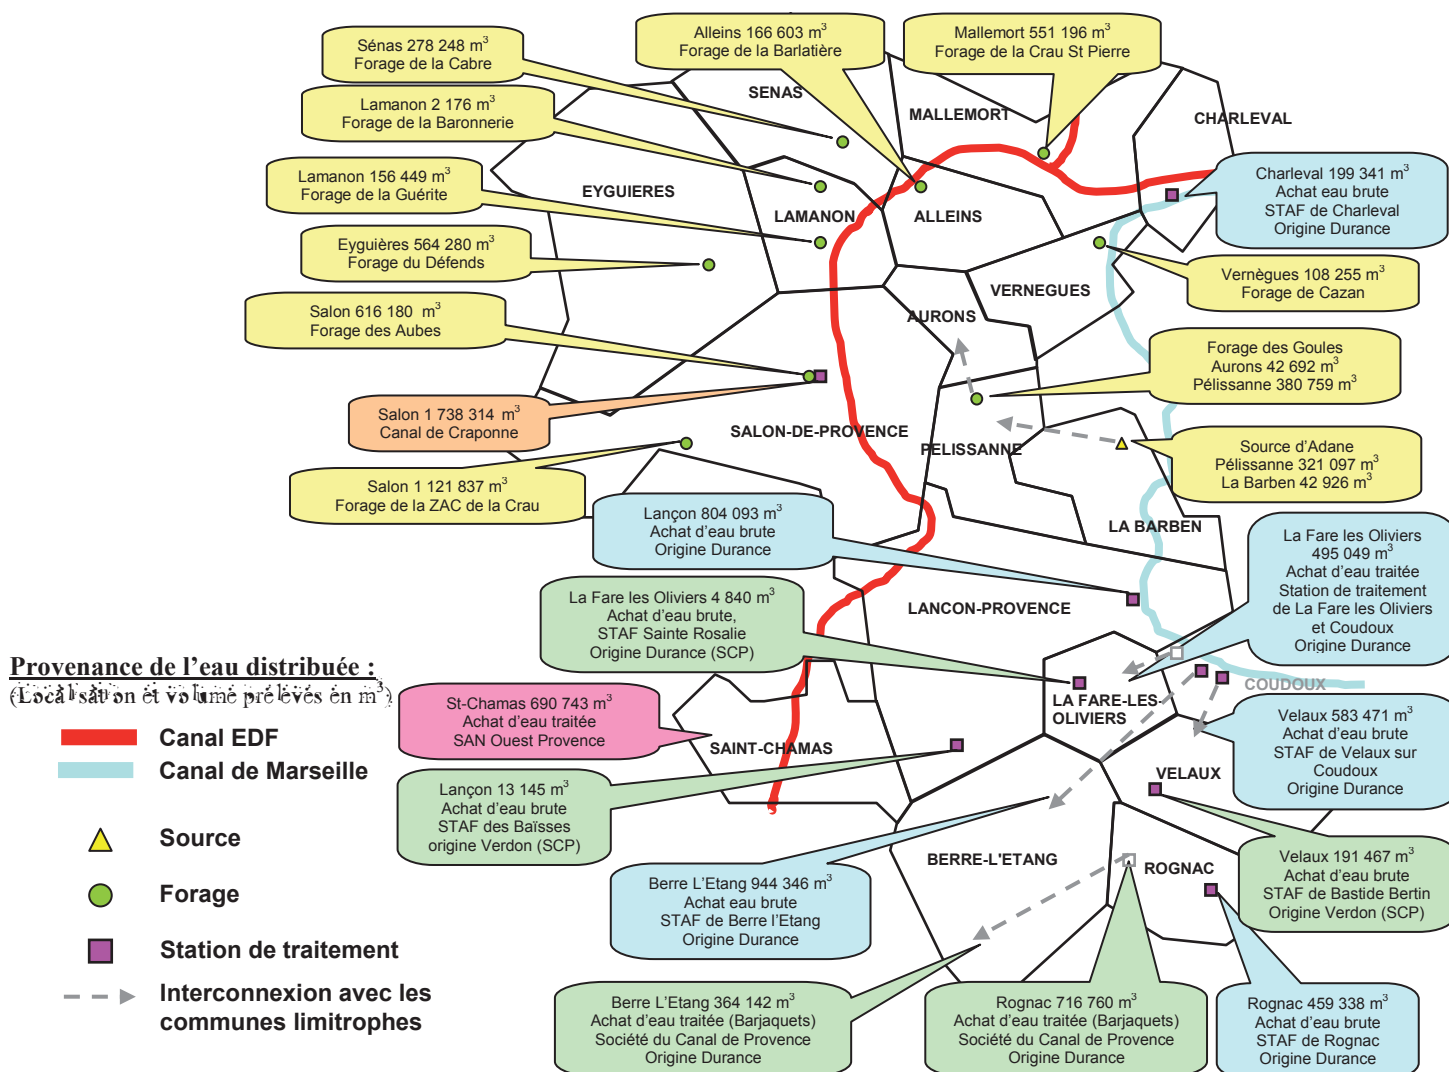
Sénas 278 248 m$^3$
Forage de la Cabre

Alleins 166 603 m$^3$
Forage de la Barlatière

Mallemort 551 196 m$^3$
Forage de la Crau St Pierre

Lamanon 2 176 m$^3$
Forage de la Baronnerie

SENAS

MALLEMORT

CHARLEVAL

Lamanon 156 449 m$^3$
Forage de la Guérite

EYGUIERES

Charleval 199 341 m$^3$
Achat eau brute
STAF de Charleval
Origine Durance

LAMANON

ALLEINS

Eyguières 564 280 m$^3$
Forage du Défends

Vernègues 108 255 m$^3$
Forage de Cazan

VERNEGUES

Salon 616 180 m$^3$
Forage des Aubes

AURONS

Forage des Goules
Aurons 42 692 m$^3$
Pélissanne 380 759 m$^3$

Salon 1 738 314 m$^3$
Canal de Craponne

SALON-DE-PROVENCE

PELISSANNE

Source d'Adane
Pélissanne 321 097 m$^3$
La Barben 42 926 m$^3$

Salon 1 121 837 m$^3$
Forage de la ZAC de la Crau

Lançon 804 093 m$^3$
Achat d'eau brute
Origine Durance

LA BARBEN

La Fare les Oliviers
495 049 m$^3$
Achat d'eau traitée
Station de traitement
de La Fare les Oliviers
et Coudoux
Origine Durance

La Fare les Oliviers 4 840 m$^3$
Achat d'eau brute,
STAF Sainte Rosalie
Origine Durance (SCP)

LANCON-PROVENCE

Provenance de l'eau distribuée :
(Localisation et volume prélevés en m$^3$)

LA FARE-LES-OLIVIERS

COUDOUX

St-Chamas 690 743 m$^3$
Achat d'eau traitée
SAN Ouest Provence

Velaux 583 471 m$^3$
Achat d'eau brute
STAF de Velaux sur
Coudoux
Origine Durance

Canal EDF

Canal de Marseille

SAINT-CHAMAS

Lançon 13 145 m$^3$
Achat d'eau brute
STAF des Baïsses
origine Verdon (SCP)

VELAUX

Source

Forage

Berre L'Etang 944 346 m$^3$
Achat eau brute
STAF de Berre l'Etang
Origine Durance

BERRE-L'ETANG

ROGNAC

Velaux 191 467 m$^3$
Achat d'eau brute
STAF de Bastide Bertin
Origine Verdon (SCP)

Station de traitement

Interconnexion avec les communes limitrophes

Berre L'Etang 364 142 m$^3$
Achat d'eau traitée (Barjaquets)
Société du Canal de Provence
Origine Durance

Rognac 716 760 m$^3$
Achat d'eau traitée (Barjaquets)
Société du Canal de Provence
Origine Durance

Rognac 459 338 m$^3$
Achat d'eau brute
STAF de Rognac
Origine Durance